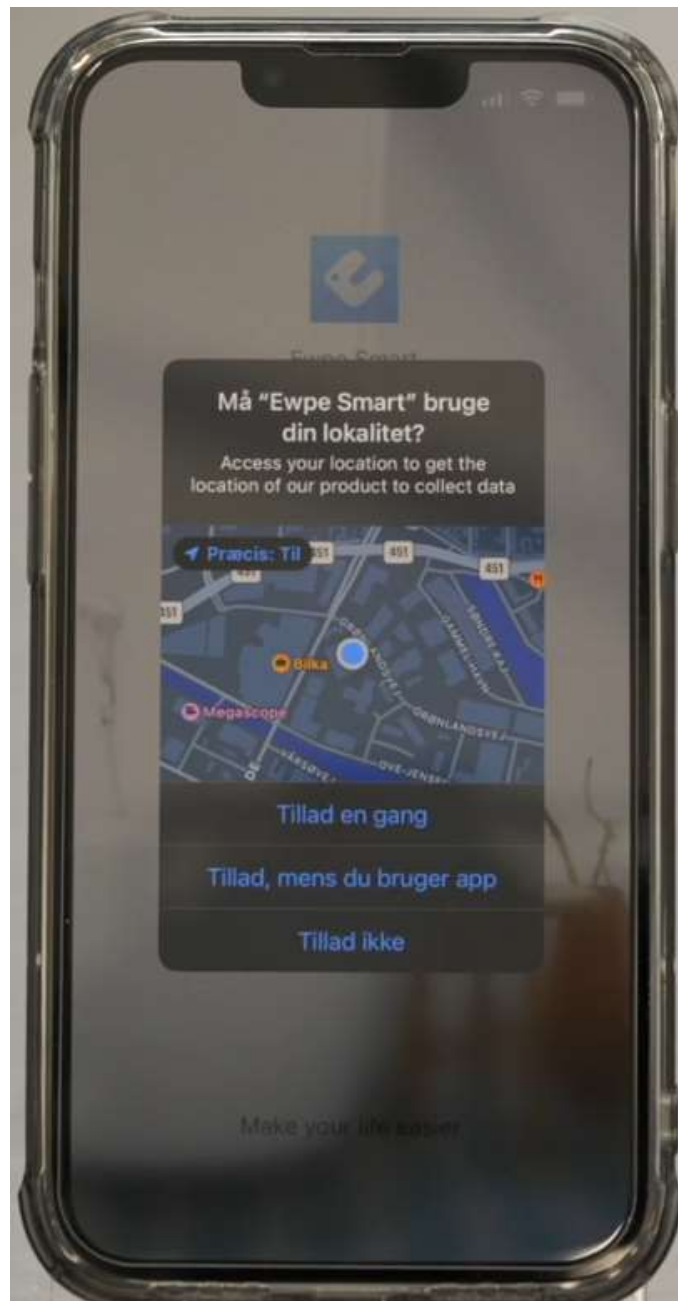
Ewpe Smart

Må "Ewpe Smart" bruge din lokalitet?

Access your location to get the location of our product to collect data

Præcis: Til

451

451

451

451

Bilka

Megascope

GRØNLANDSVEJ

GRØNLANDSVEJ

GAMMEL HAVN

SØNDER KAJ

VÆRSOVEJ

OVE JENSENS

Tillad en gang

Tillad, mens du bruger app

Tillad ikke

Make your life easier